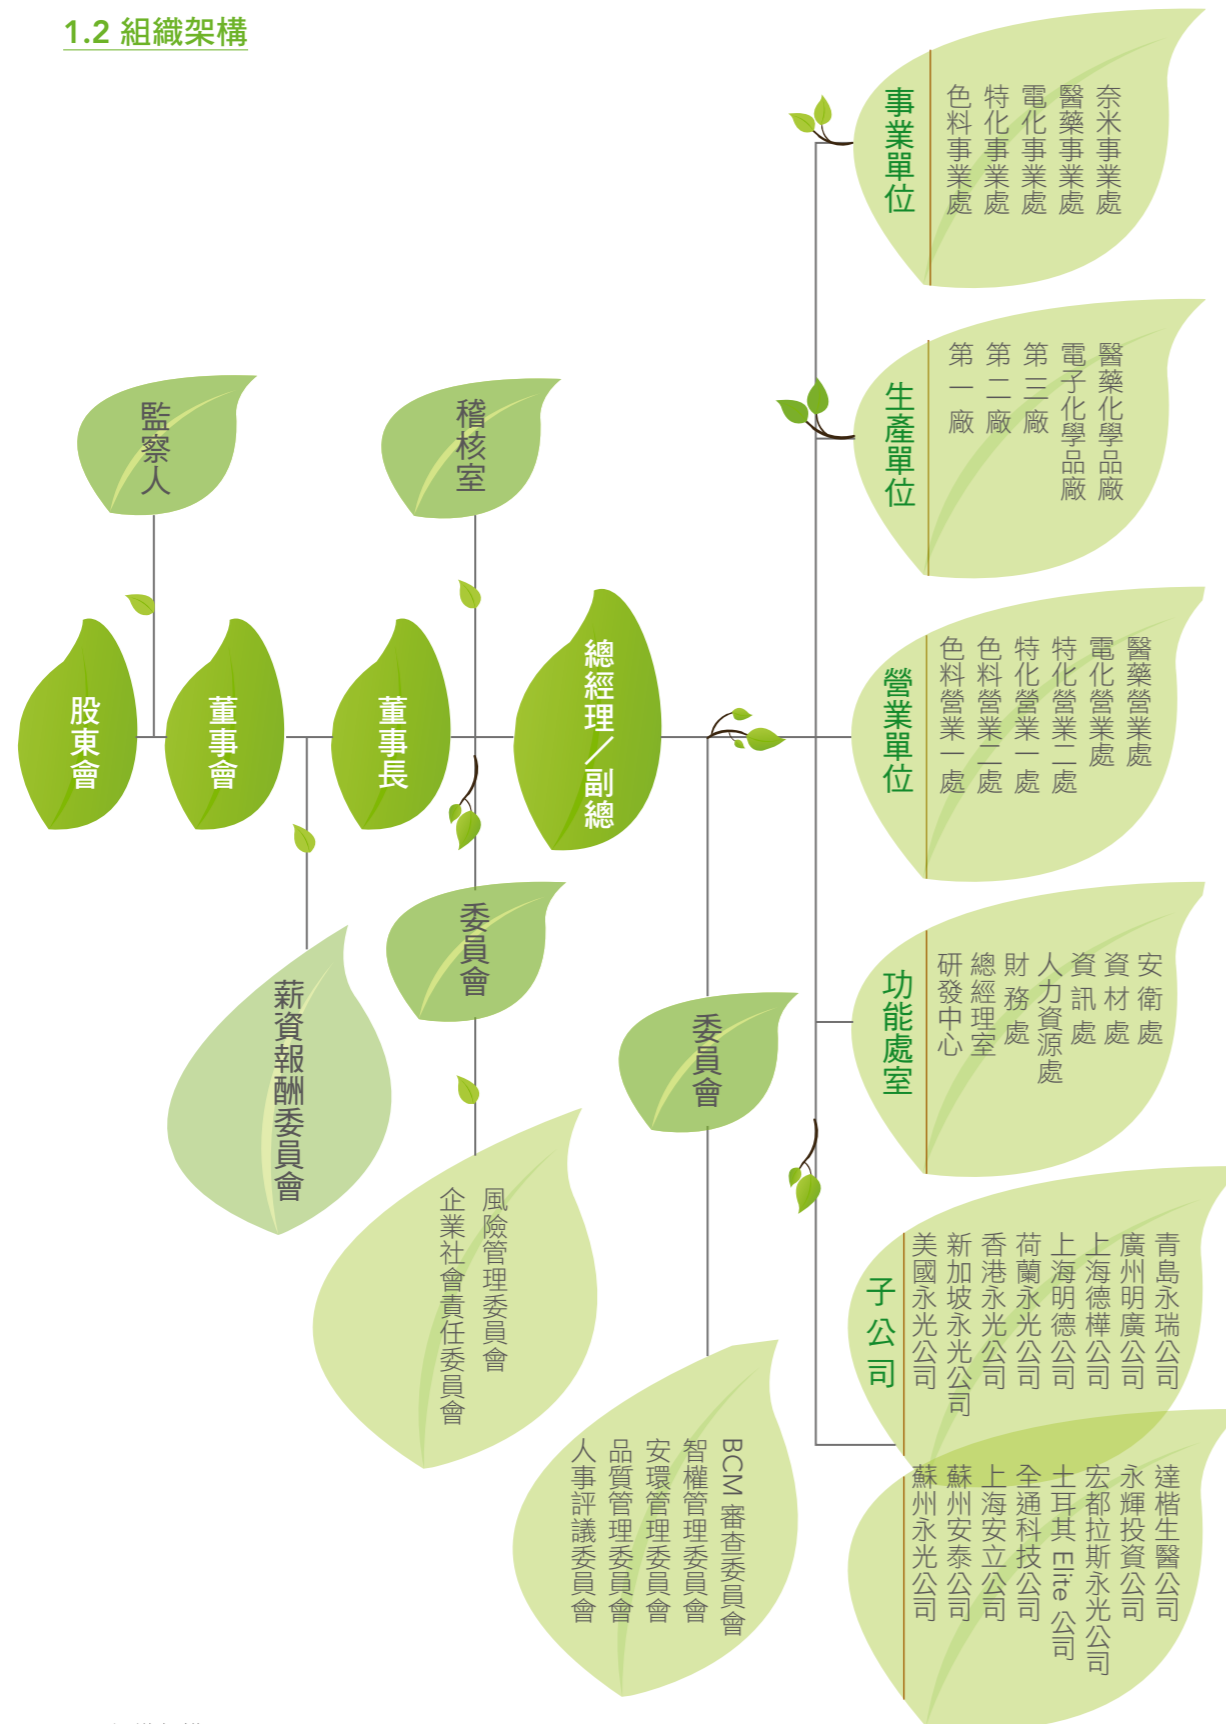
1.2 組織架構

監察人

稽核室

股東會

董事會

董事長

總經理／副總

薪資報酬委員會

委員會

風險管理委員會
企業社會責任委員會

委員會

BCM 審查委員會
智權管理委員會
安環管理委員會
品質管理委員會
人事評議委員會

事業單位
奈米事業處
醫藥事業處
電化事業處
特化事業處
色料事業處

生產單位
醫藥化學品廠
電子化學品廠
第三廠
第二廠
第一廠

營業單位
醫藥營業處
電化營業處
特化營業二處
特化營業一處
色料營業二處
色料營業一處

功能處室
安衛處
資材處
資訊處
人力資源處
財務處
總經理室
研發中心

子公司
青島永瑞公司
廣州明廣公司
上海德樺公司
上海明德公司
荷蘭永光公司
香港永光公司
新加坡永光公司
美國永光公司
達楷生醫公司
永輝投資公司
宏都拉斯永光公司
土耳其 Elite 公司
全通科技公司
上海安立公司
蘇州安泰公司
蘇州永光公司